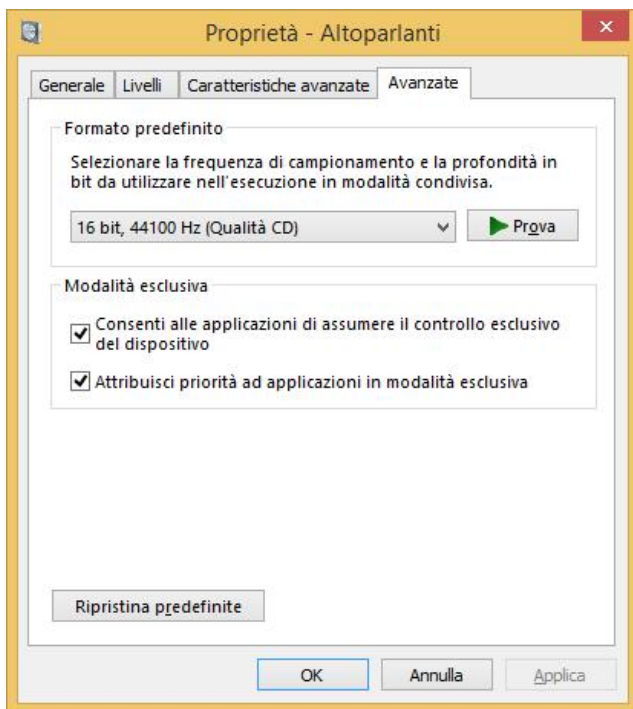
Proprietà - Altoparlanti

Generale
Livelli
Caratteristiche avanzate
Avanzate

Formato predefinito

Selezionare la frequenza di campionamento e la profondità in bit da utilizzare nell'esecuzione in modalità condivisa.

16 bit, 44100 Hz (Qualità CD)

Prova

Modalità esclusiva

Consenti alle applicazioni di assumere il controllo esclusivo del dispositivo

Attribuisci priorità ad applicazioni in modalità esclusiva

Ripristina predefinite

OK
Annulla
Applica